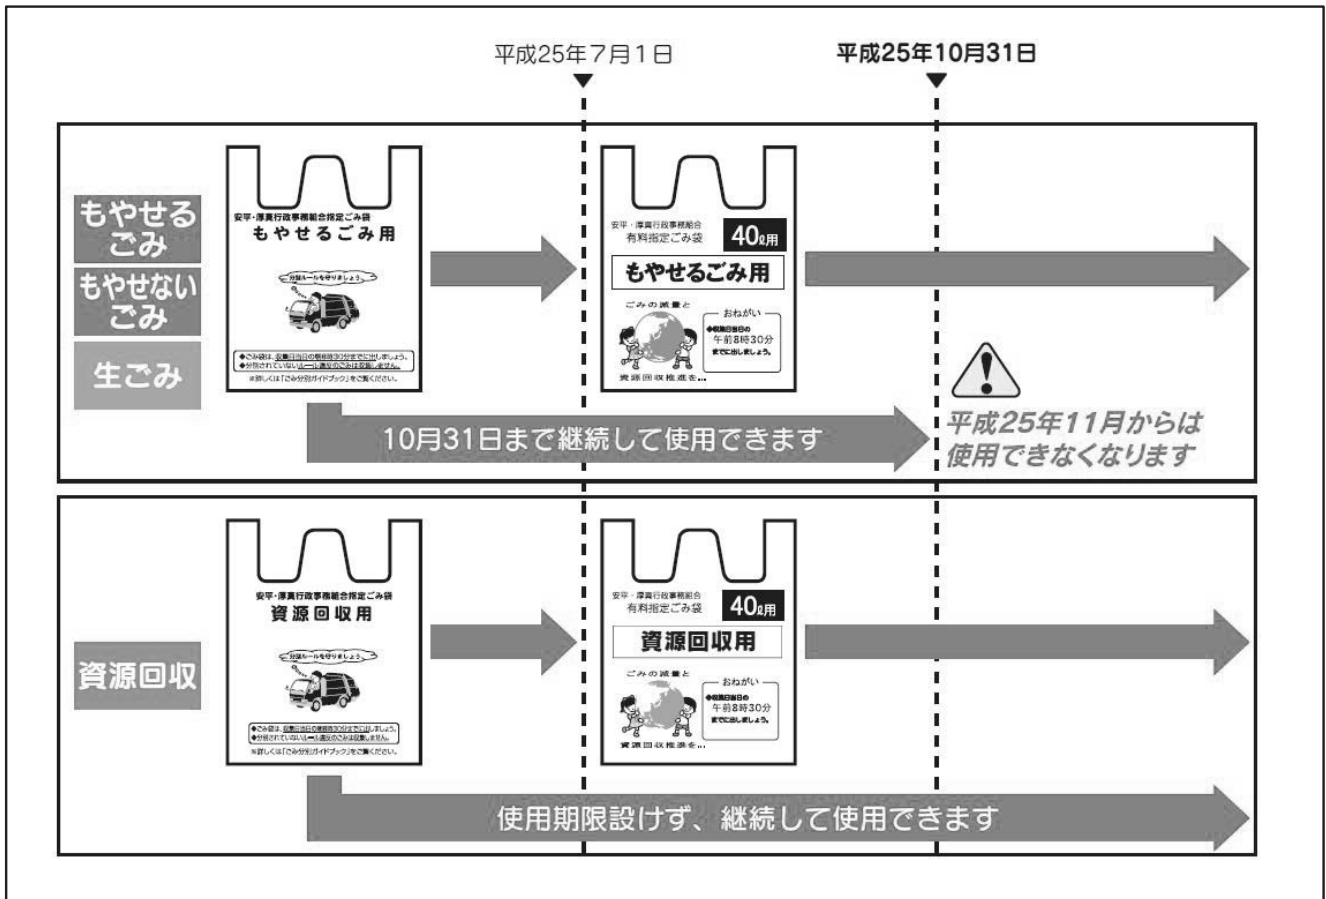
平成25年7月1日

平成25年10月31日

もやせるごみ

もやせないごみ

生ごみ

安平・厚真行政事務組合指定ごみ袋
もやせるごみ用

分別ルールを守りましょう。

◆ごみ袋は、収集日当日の朝8時30分までに出しましょう。
◆分別されていないルール違反のごみは収集しません。
※詳しくは「ごみ分別ガイドブック」をご覧ください。

安平・厚真行政事務組合
有料指定ごみ袋
40ℓ用
もやせるごみ用
ごみの減量と
資源回収推進を…
おねがい
◆収集日当日の
午前8時30分
までに出しましょう。

10月31日まで継続して使用できます

平成25年11月からは使用できなくなります

資源回収

安平・厚真行政事務組合指定ごみ袋
資源回収用

分別ルールを守りましょう。

◆ごみ袋は、収集日当日の朝8時30分までに出しましょう。
◆分別されていないルール違反のごみは収集しません。
※詳しくは「ごみ分別ガイドブック」をご覧ください。

安平・厚真行政事務組合
有料指定ごみ袋
40ℓ用
資源回収用
ごみの減量と
資源回収推進を…
おねがい
◆収集日当日の
午前8時30分
までに出しましょう。

使用期限設けず、継続して使用できます